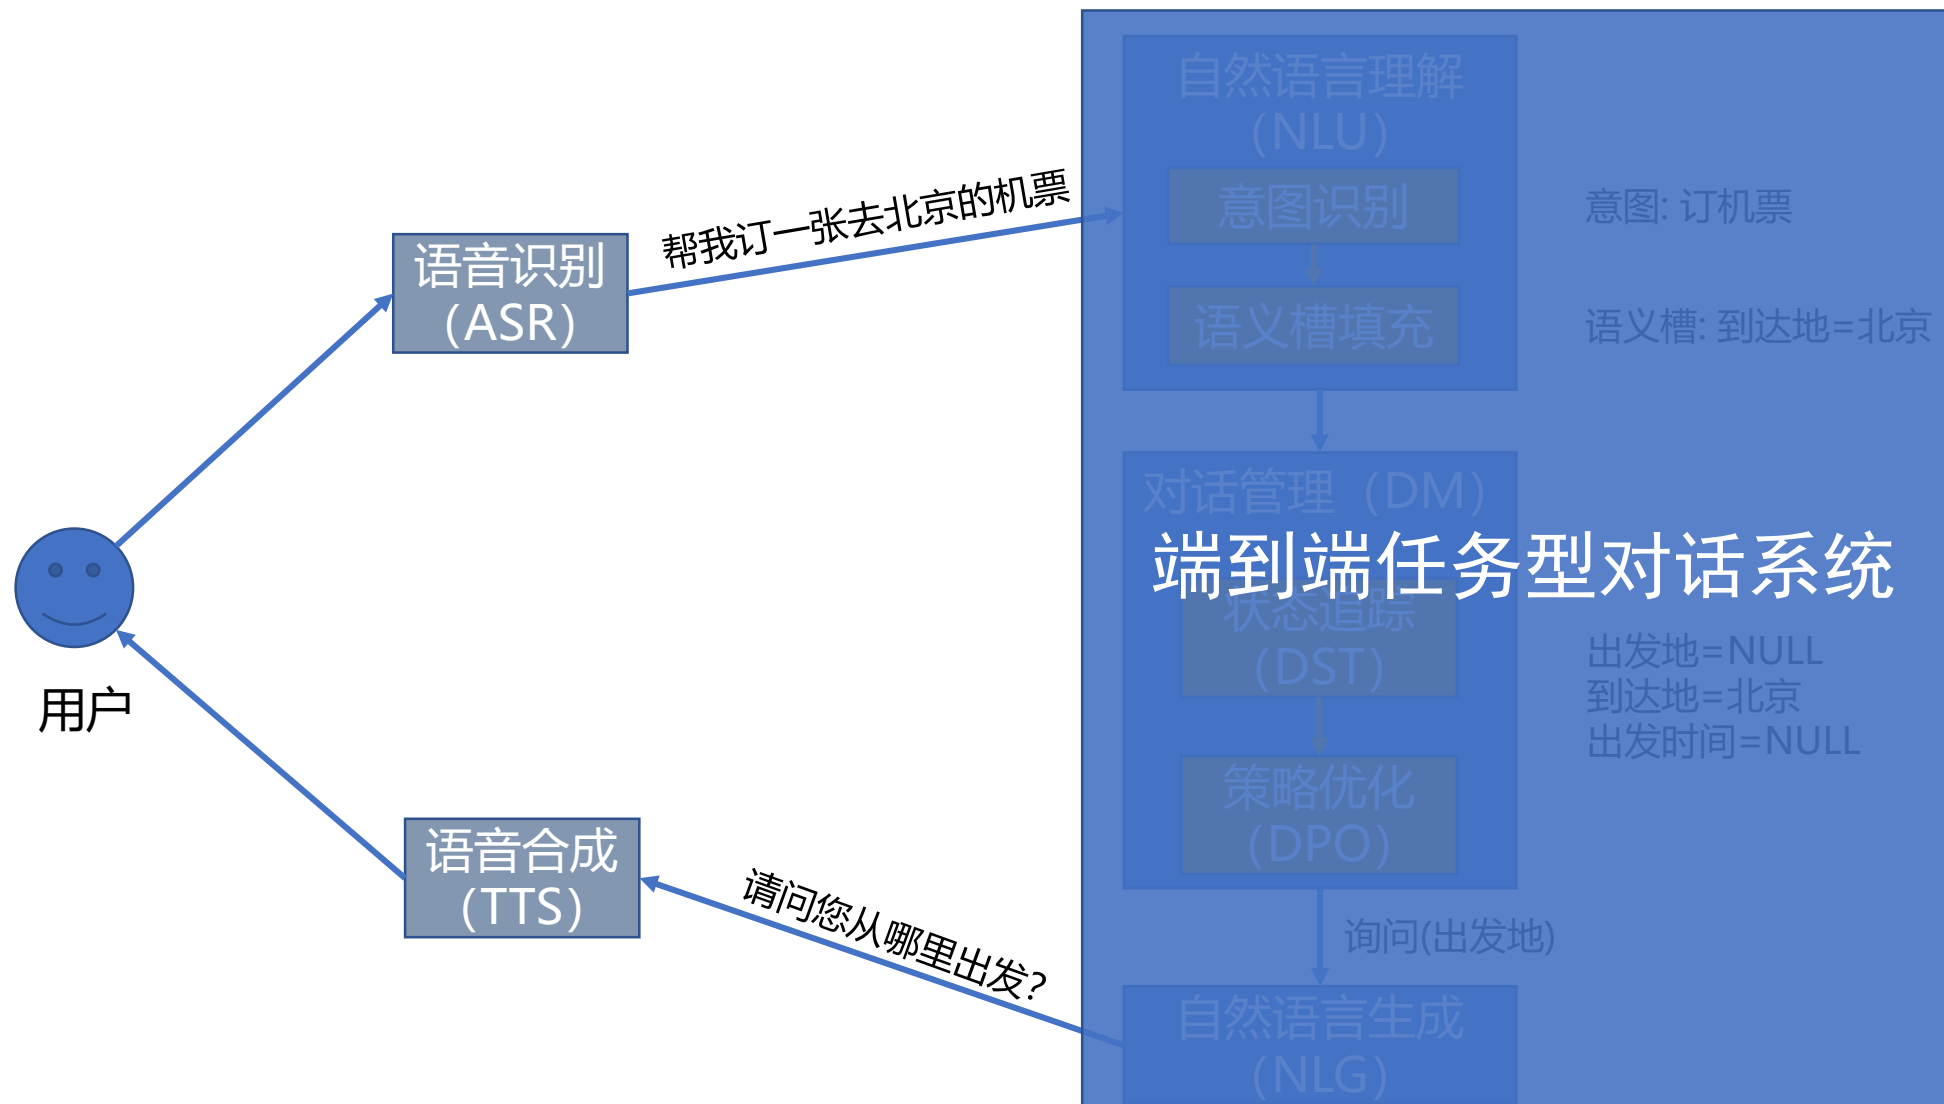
语音识别
(ASR)

帮我订一张去北京的机票

自然语言理解
(NLU)

意图识别

意图: 订机票

语义槽填充

语义槽: 到达地=北京

对话管理（DM)

端到端任务型对话系统

状态追踪
(DST)

出发地=NULL
到达地=北京
出发时间=NULL

策略优化
(DPO)

询问(出发地)

自然语言生成
(NLG)

用户

语音合成
(TTS)

请问您从哪里出发?